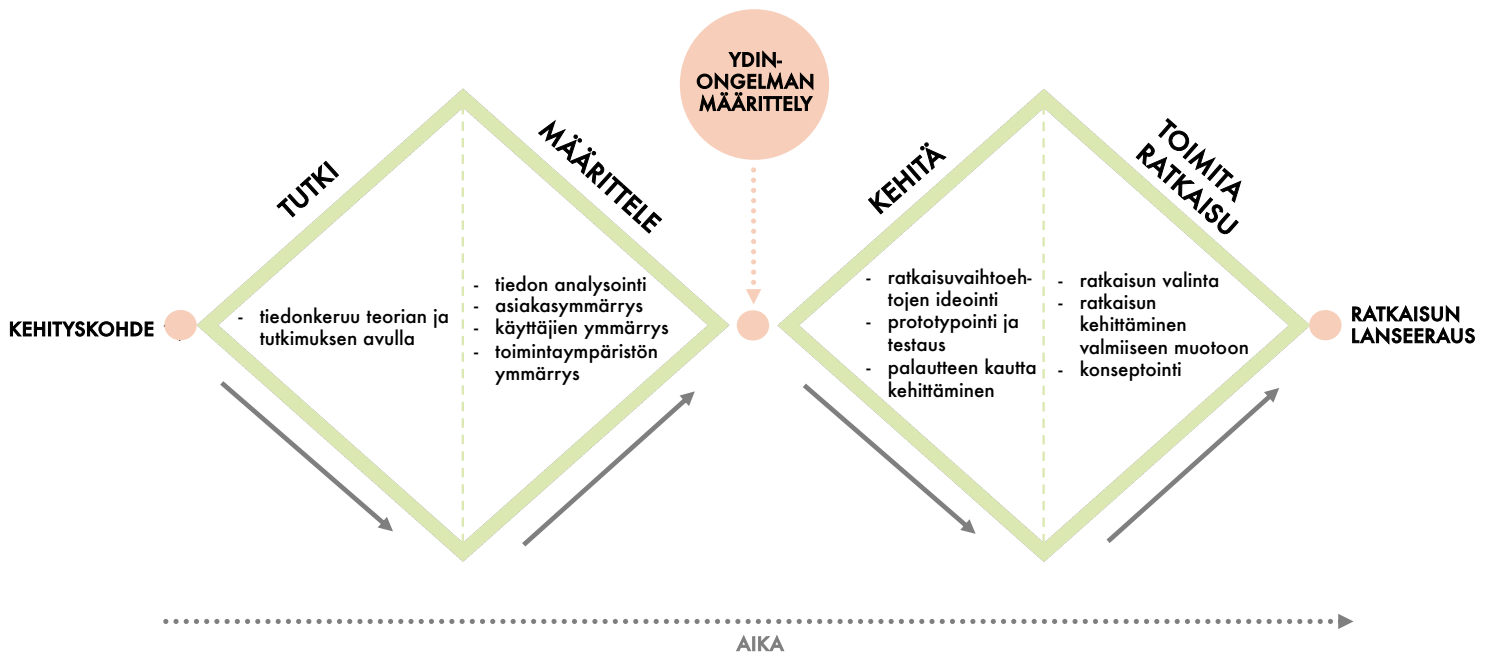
YDIN-ONGELMAN MÄÄRITTELY

TUTKI

MÄÄRITTELE

KEHITÄ

TOIMITA RATKAISU

KEHITYSKOHDE

- tiedonkeruu teorian ja tutkimuksen avulla

- tiedon analysointi
- asiakasymmärrys
- käyttäjien ymmärrys
- toimintaympäristön ymmärrys

- ratkaisuvaihtoehtojen ideointi
- prototypointi ja testaus
- palautteen kautta kehittäminen

- ratkaisun valinta
- ratkaisun kehittäminen valmiiseen muotoon
- konseptointi

RATKAISUN LANSEERAUS

AIKA